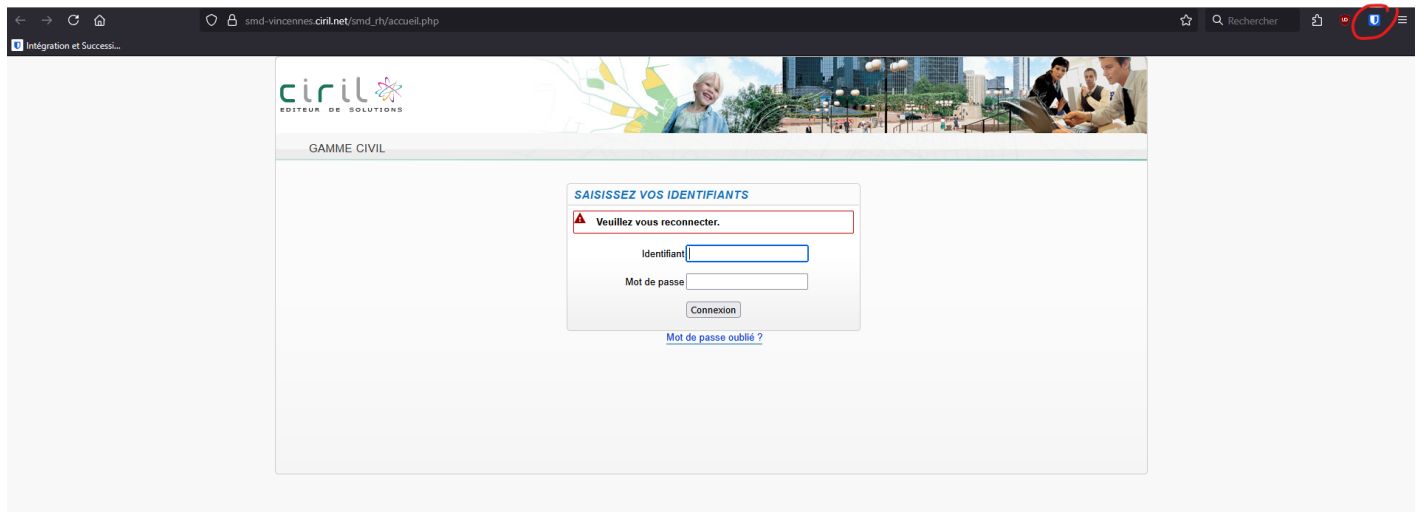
smd-vincennes.ciril.net/smd_rh/accueil.php

Rechercher

Intégration et Successi...

ciril
EDITEUR DE SOLUTIONS

GAMME CIVIL

SAISISSEZ VOS IDENTIFIANTS

Veuillez vous reconnecter.

Identifiant

Mot de passe

Connexion

Mot de passe oublié ?